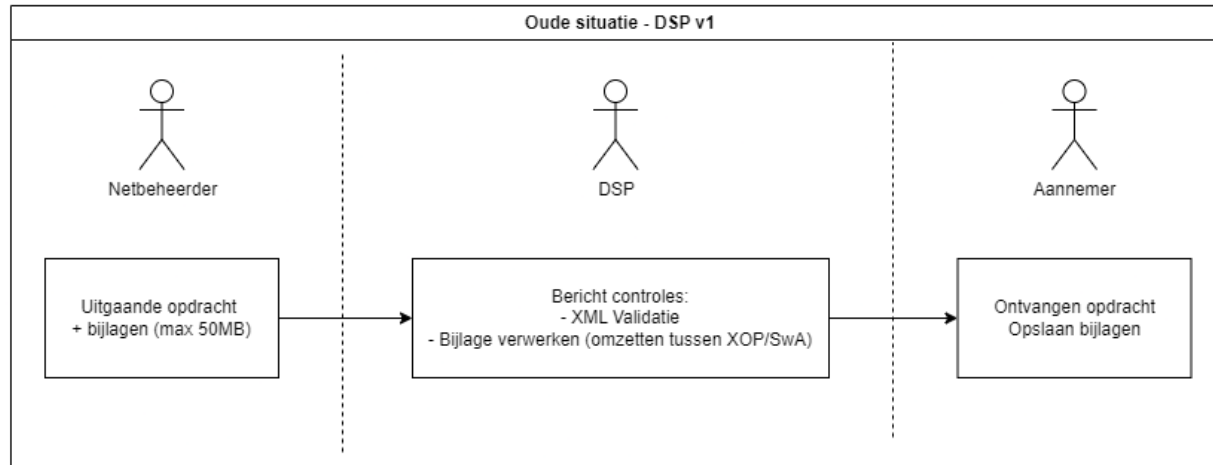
Oude situatie - DSP v1

Netbeheerder

DSP

Aannemer

Uitgaande opdracht
+ bijlagen (max 50MB)

Bericht controles:
- XML Validatie
- Bijlage verwerken (omzetten tussen XOP/SwA)

Ontvangen opdracht
Opslaan bijlagen